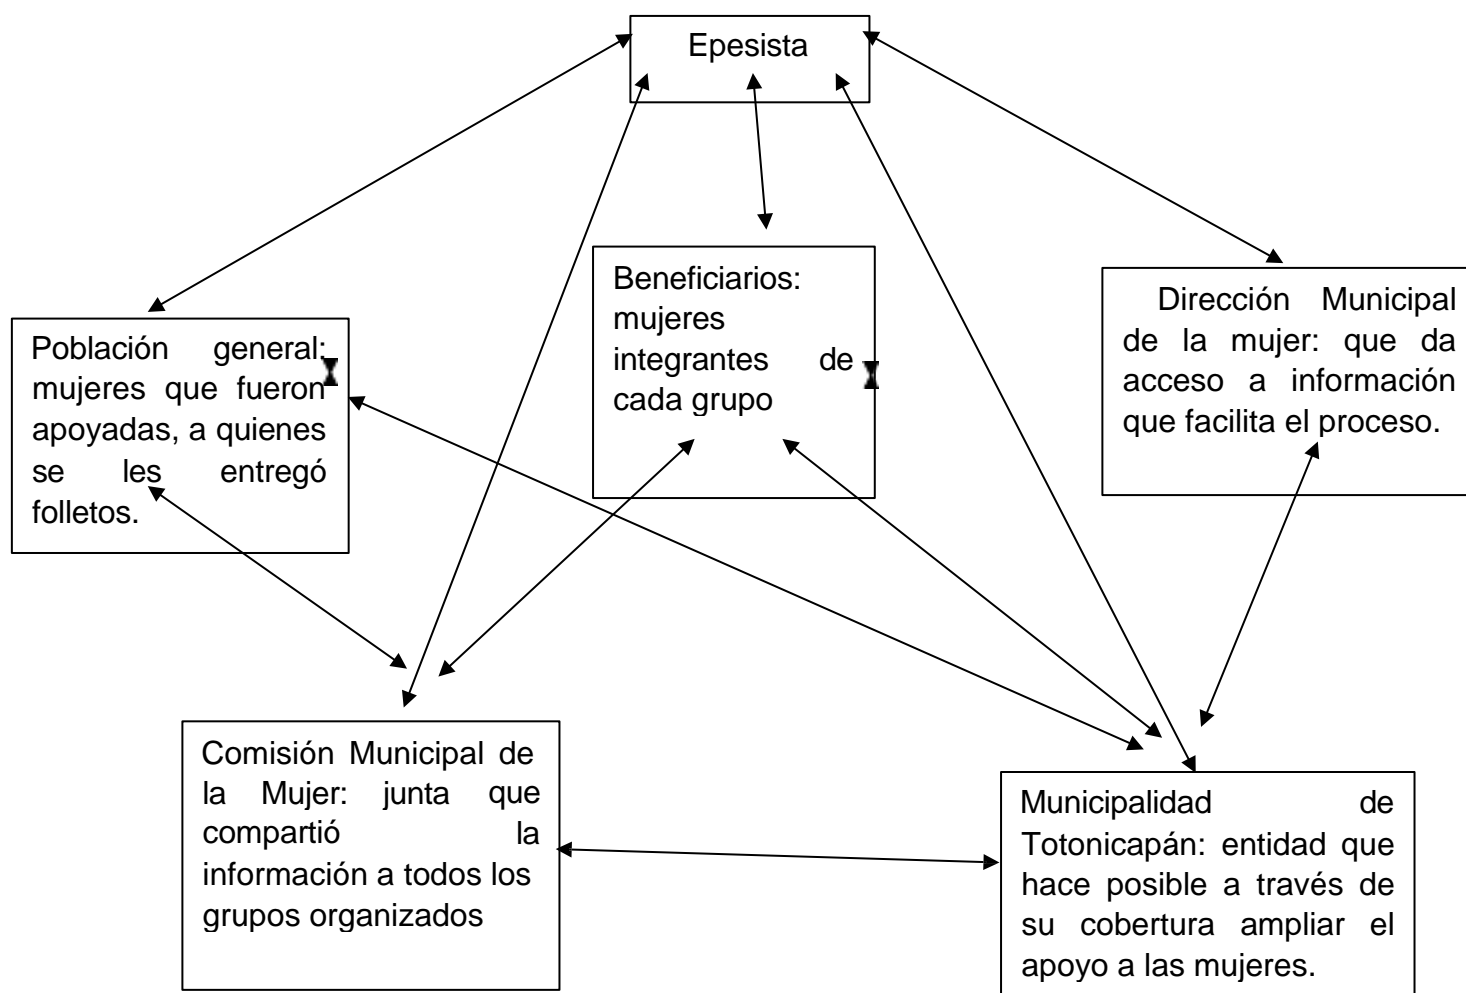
Epesista

Población general: mujeres que fueron apoyadas, a quienes se les entregó folletos.

Beneficiarios: mujeres integrantes de cada grupo

Dirección Municipal de la mujer: que da acceso a información que facilita el proceso.

Comisión Municipal de la Mujer: junta que compartió la información a todos los grupos organizados

Municipalidad de Totonicapán: entidad que hace posible a través de su cobertura ampliar el apoyo a las mujeres.